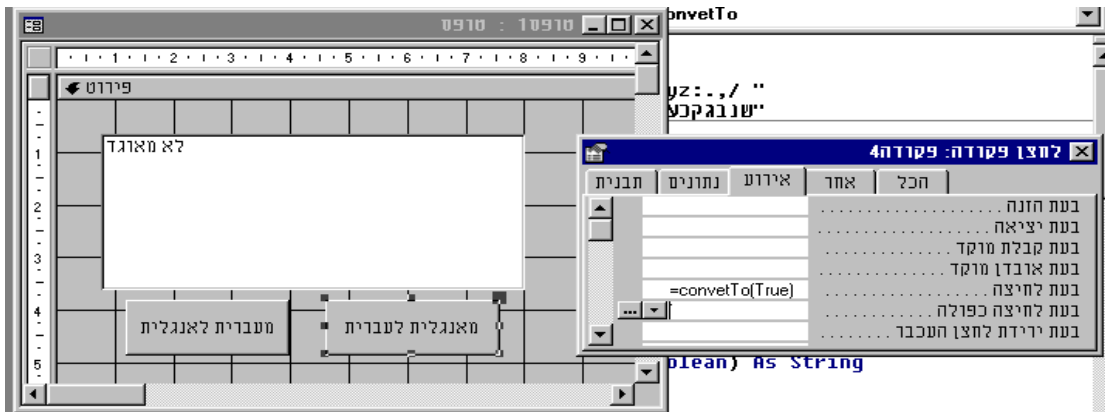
טופס : טופס1

1 · 2 · 3 · 4 · 5 · 6 · 7 · 8 · 9

פירוט

לא מאוגד

1
2
3
4
5

מעברית לאנגלית

מאנגלית לעברית

onvetTo

yz:.,/ "
"שנבגקכע

לחצן פקודה: פקודה4

תבנית | נתונים | אירוע | אחר | הכל

בעת הזנה . . . . . . . . . . . . . .
בעת יציאה . . . . . . . . . . . . . .
בעת קבלת מוקד . . . . . . . . . . . .
בעת אובדן מוקד . . . . . . . . . . . .
בעת לחיצה . . . . . . . . . . . . . . =convetTo(True)
בעת לחיצה כפולה . . . . . . . . . . .
בעת ירידת לחצן העכבר . . . . . . .

olean) As String